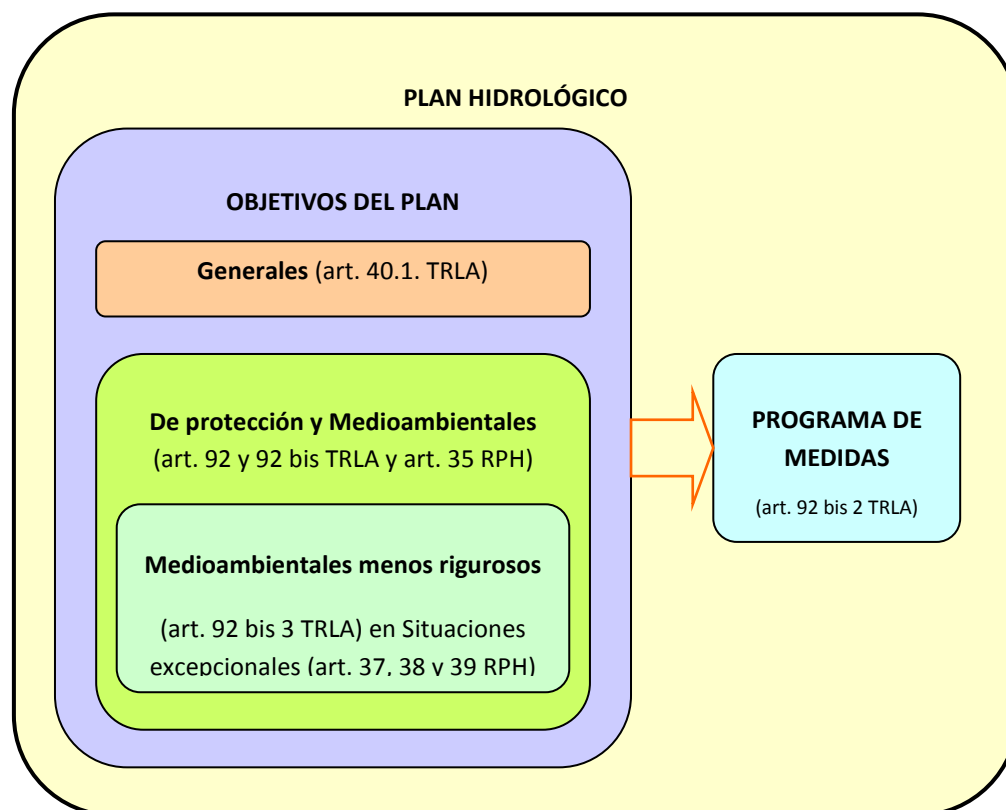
PLAN HIDROLÓGICO

OBJETIVOS DEL PLAN

**Generales** (art. 40.1. TRLA)

**De protección y Medioambientales** (art. 92 y 92 bis TRLA y art. 35 RPH)

**Medioambientales menos rigurosos**

(art. 92 bis 3 TRLA) en Situaciones excepcionales (art. 37, 38 y 39 RPH)

PROGRAMA DE MEDIDAS

(art. 92 bis 2 TRLA)